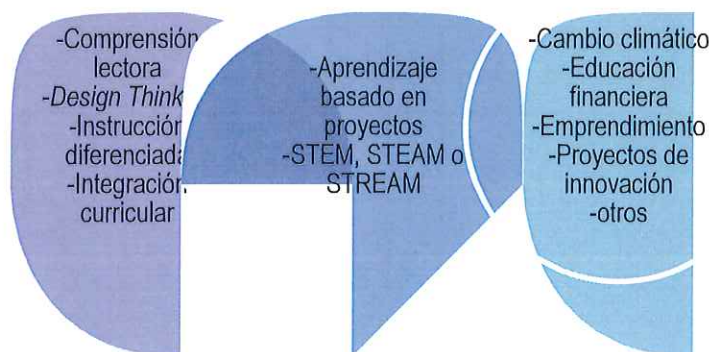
-Comprensión lectora
-Design Think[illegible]
-Instrucción diferenciada
-Integración curricular

-Aprendizaje basado en proyectos
-STEM, STEAM o STREAM

-Cambio climático
-Educación financiera
-Emprendimiento
-Proyectos de innovación
-otros